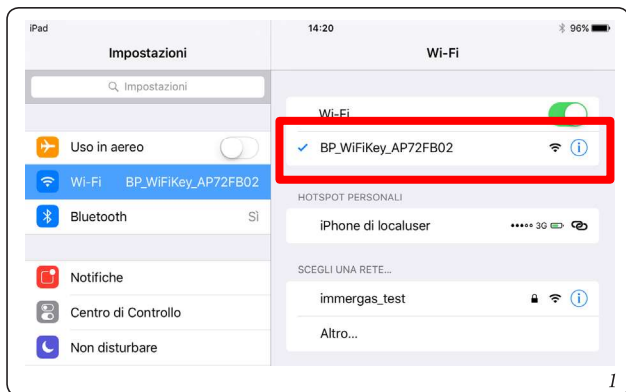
iPad
14:20
96%
Impostazioni
Wi-Fi
Impostazioni
Wi-Fi
Uso in aereo
BP_WiFiKey_AP72FB02
Wi-Fi BP_WiFiKey_AP72FB02
HOTSPOT PERSONALI
Bluetooth Sì
iPhone di localuser
3G
SCEGLI UNA RETE...
Notifiche
immergas_test
Centro di Controllo
Altro...
Non disturbare
1